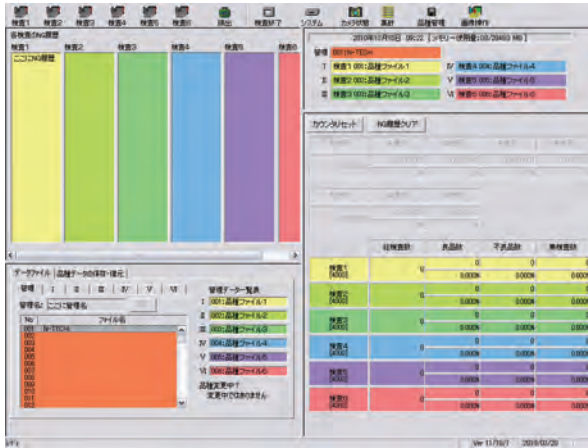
検査1 検査2 検査3 検査4 検査5 検査6 検出 検査終了 システム カメラ状態 集計 品種管理 画面操作

各検査NG履歴
検査1 検査2 検査3 検査4 検査5 検査6
ここにNG履歴

2010年10月15日 09:22 [メモリー使用量:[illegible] MB]
管理 001:IV-TECH
I 検査1 001:品種ファイル1
II 検査2 002:品種ファイル2
III 検査3 003:品種ファイル3
IV 検査4 004:品種ファイル4
V 検査5 005:品種ファイル5
VI 検査6 006:品種ファイル6

カウンタリセット NG履歴クリア

| | 総検査数 | 良品数 | 不良品数 | 無検査数 |
|---|---|---|---|---|
| 検査1 [4000] | 0 | 0 0.000% | 0 0.000% | 0 0.000% |
| 検査2 [4000] | 0 | 0 0.000% | 0 0.000% | 0 0.000% |
| 検査3 [4000] | 0 | 0 0.000% | 0 0.000% | 0 0.000% |
| 検査4 [4000] | 0 | 0 0.000% | 0 0.000% | 0 0.000% |
| 検査5 [4000] | 0 | 0 0.000% | 0 0.000% | 0 0.000% |
| 検査6 [4000] | 0 | 0 0.000% | 0 0.000% | 0 0.000% |

データファイル 品種データの保存・復元
管理 I II III IV V VI
管理名: ここに管理名
No ファイル名
001 IV-TECH
002
003
004
005
006
007
008
009
010
011
012
013

管理データ一覧表
I 001:品種ファイル1
II 002:品種ファイル2
III 003:品種ファイル3
IV 004:品種ファイル4
V 005:品種ファイル5
VI 006:品種ファイル6
品種変更中?
変更中ではありません

Ver 1.10.7 2010/01/20